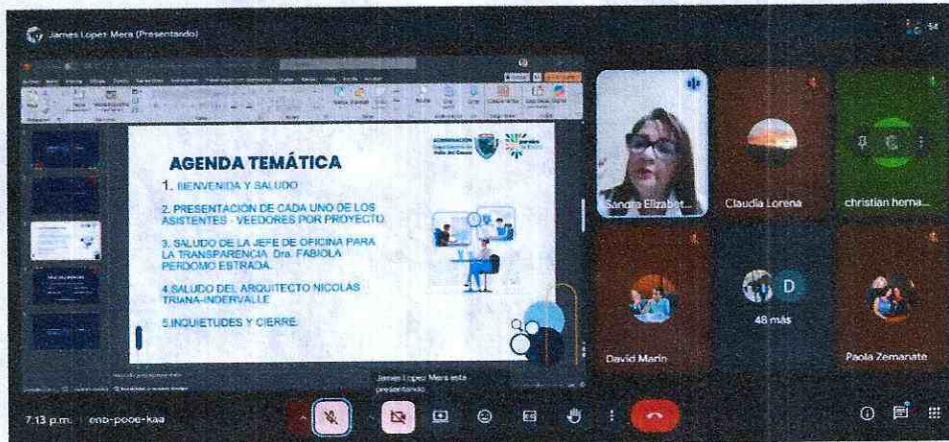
James Lopez Mera (Presentando)

AGENDA TEMÁTICA

1. BIENVENIDA Y SALUDO

2. PRESENTACIÓN DE CADA UNO DE LOS ASISTENTES - VEEDORES POR PROYECTO

3. SALUDO DE LA JEFE DE OFICINA PARA LA TRANSPARENCIA. Dra. FABIOLA PERDOMO ESTRADA.

4.SALUDO DEL ARQUITECTO NICOLAS TRIANA-INDERVALLE

5.INQUIETUDES Y CIERRE.

GOBERNACIÓN Departamento del Valle del Cauca

Sandra Elizabet...

Claudia Lorena

christian herna...

D

48 más

David Marin

Paola Zemanate

James Lopez Mera está presentando

7:13 p.m. | eno-pooe-kaa